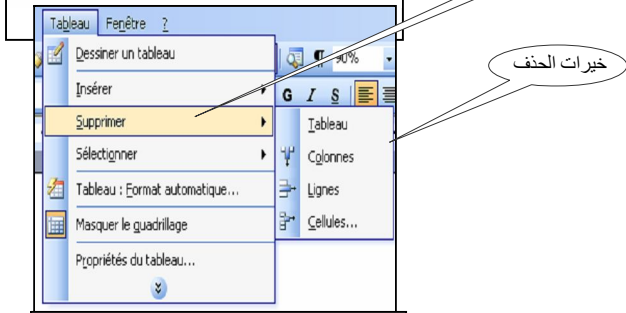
Tableau Fenêtre ?
Dessiner un tableau
90%
Insérer
G I S
Supprimer
Tableau
خيرات الحذف
Sélectionner
Colonnes
Tableau : Format automatique...
Lignes
Masquer le quadrillage
Cellules...
Propriétés du tableau...